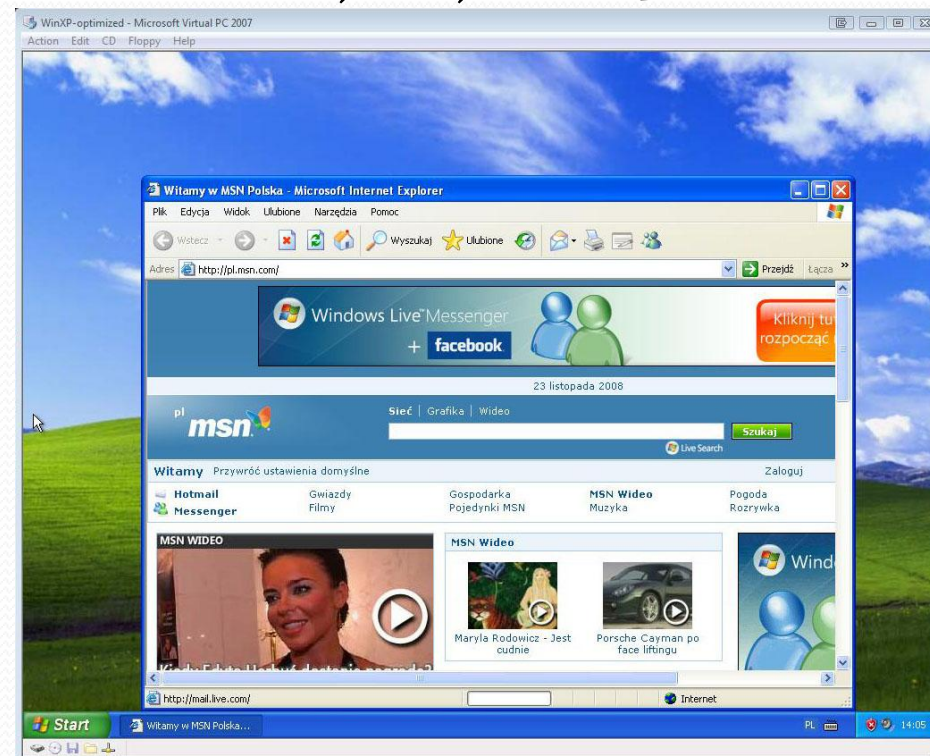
WinXP-optimized - Microsoft Virtual PC 2007
Action Edit CD Floppy Help

Witamy w MSN Polska - Microsoft Internet Explorer
Plik Edycja Widok Ulubione Narzędzia Pomoc
Wstecz Wyszukaj Ulubione
Adres http://pl.msn.com/ Przejdź Łącza »

Windows Live Messenger + facebook
Kliknij tu rozpocząć

23 listopada 2008

pl msn
Sieć | Grafika | Wideo
Szukaj
Live Search

Witamy Przywróć ustawienia domyślne
Zaloguj

Hotmail
Messenger
Gwiazdy
Filmy
Gospodarka
Pojedynki MSN
MSN Wideo
Muzyka
Pogoda
Rozrywka

MSN WIDEO
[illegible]

MSN Wideo
Maryla Rodowicz - Jest cudnie
Porsche Cayman po face liftingu

Wind

http://mail.live.com/
Internet

Start
Witamy w MSN Polska...
PL
14:05